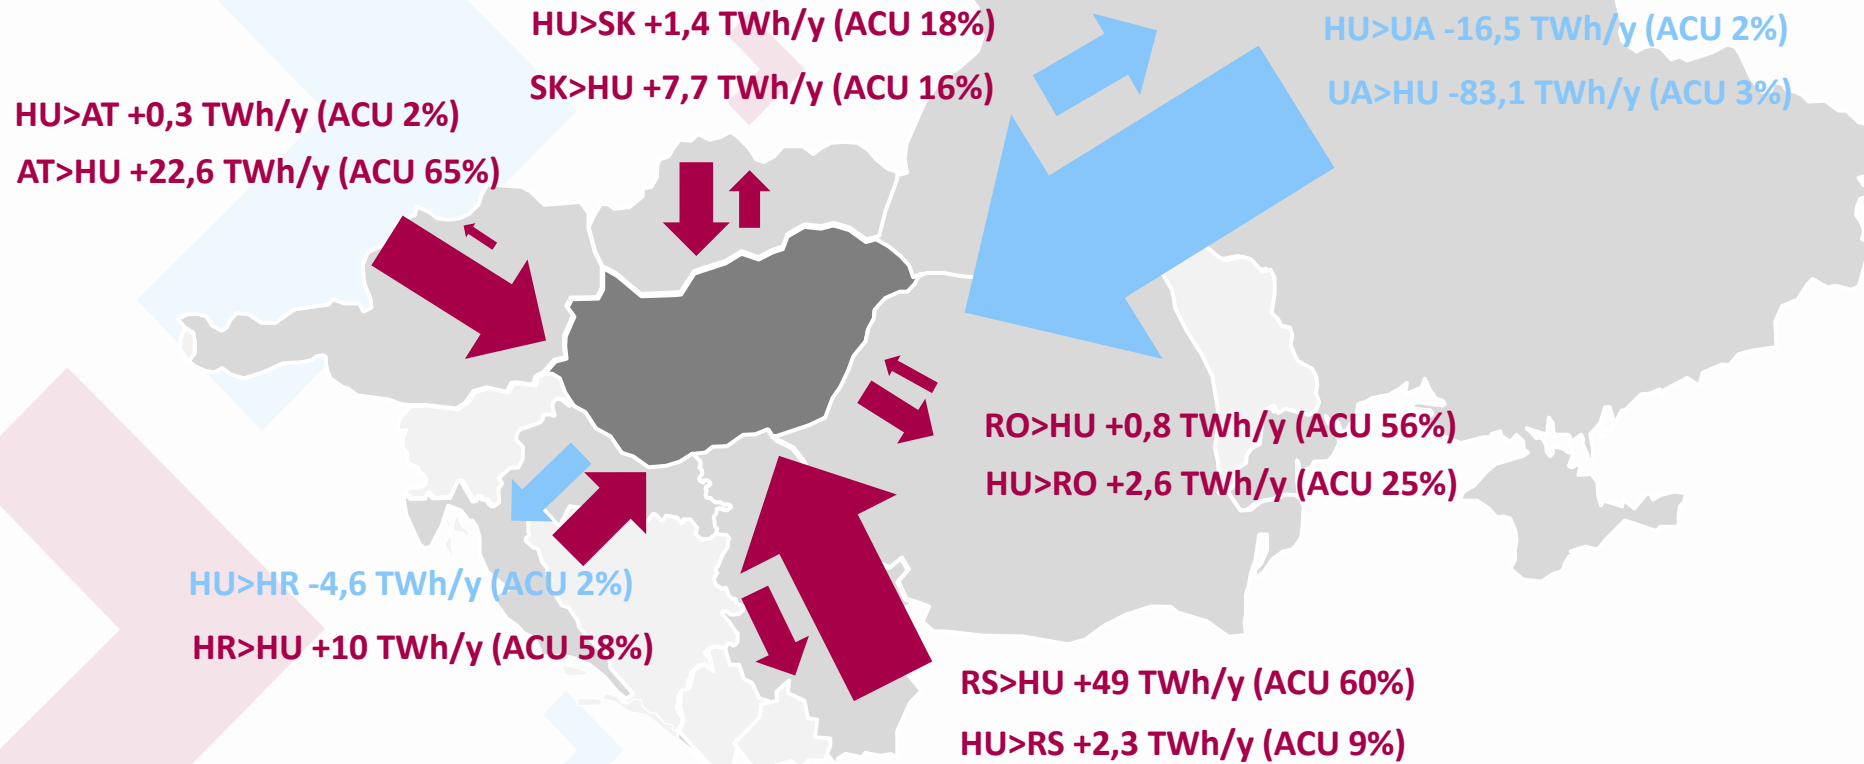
HU>SK +1,4 TWh/y (ACU 18%)

SK>HU +7,7 TWh/y (ACU 16%)

HU>UA -16,5 TWh/y (ACU 2%)

UA>HU -83,1 TWh/y (ACU 3%)

HU>AT +0,3 TWh/y (ACU 2%)

AT>HU +22,6 TWh/y (ACU 65%)

RO>HU +0,8 TWh/y (ACU 56%)

HU>RO +2,6 TWh/y (ACU 25%)

HU>HR -4,6 TWh/y (ACU 2%)

HR>HU +10 TWh/y (ACU 58%)

RS>HU +49 TWh/y (ACU 60%)

HU>RS +2,3 TWh/y (ACU 9%)